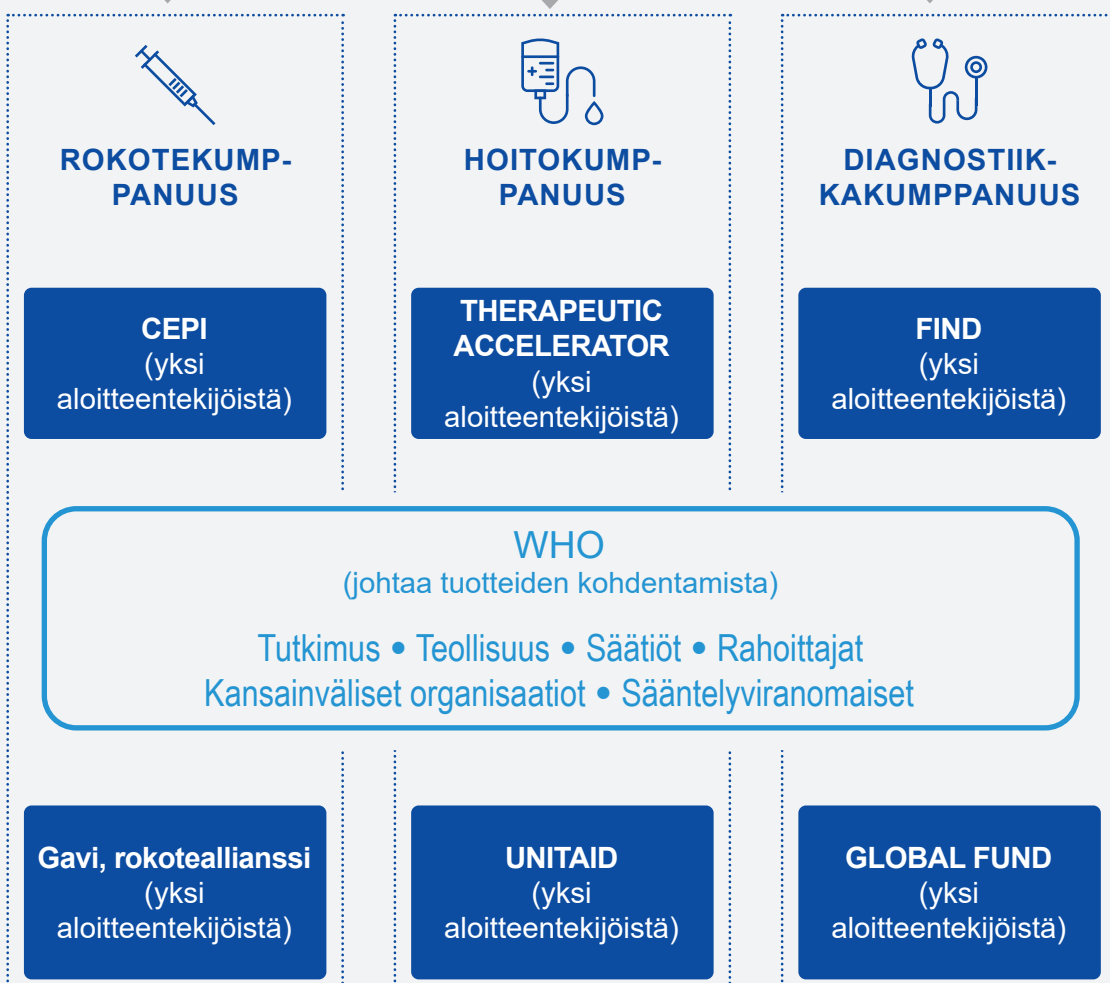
ROKOTEKUMPPANUUS

HOITOKUMPPANUUS

DIAGNOSTIIKKAKUMPPANUUS

CEPI
(yksi aloitteentekijöistä)

THERAPEUTIC ACCELERATOR
(yksi aloitteentekijöistä)

FIND
(yksi aloitteentekijöistä)

WHO
(johtaa tuotteiden kohdentamista)

Tutkimus • Teollisuus • Säätiöt • Rahoittajat
Kansainväliset organisaatiot • Sääntelyviranomaiset

Gavi, rokoteallianssi
(yksi aloitteentekijöistä)

UNITAID
(yksi aloitteentekijöistä)

GLOBAL FUND
(yksi aloitteentekijöistä)